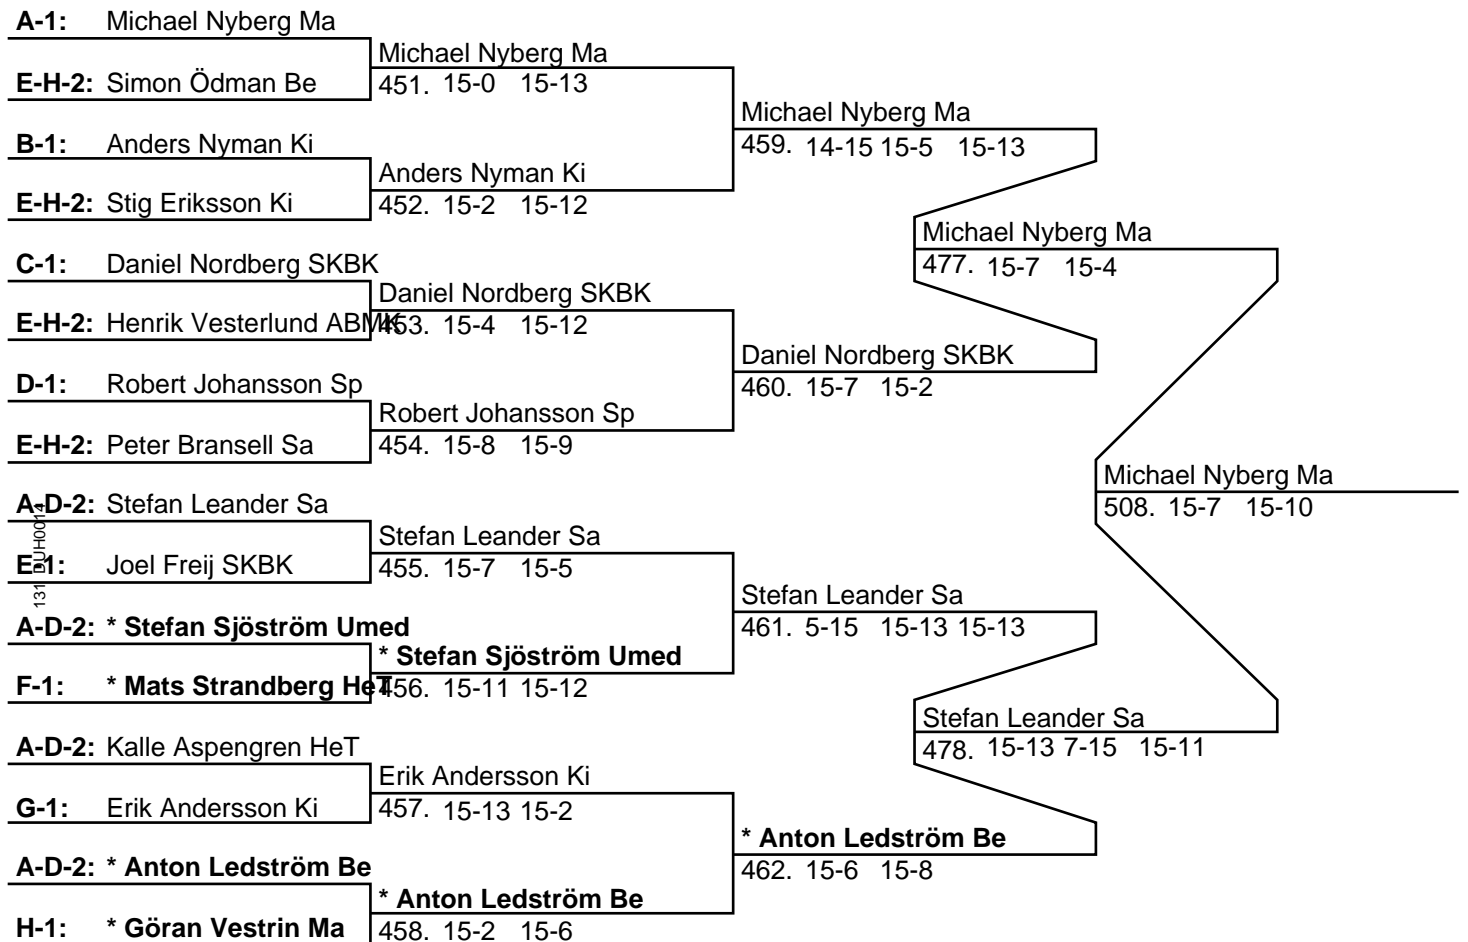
A-1: Michael Nyberg Ma
E-H-2: Simon Ödman Be
B-1: Anders Nyman Ki
E-H-2: Stig Eriksson Ki
C-1: Daniel Nordberg SKBK
E-H-2: Henrik Vesterlund ABMK
D-1: Robert Johansson Sp
E-H-2: Peter Bransell Sa
A-D-2: Stefan Leander Sa
E-1: Joel Freij SKBK
A-D-2: * Stefan Sjöström Umed
F-1: * Mats Strandberg HeT
A-D-2: Kalle Aspengren HeT
G-1: Erik Andersson Ki
A-D-2: * Anton Ledström Be
H-1: * Göran Vestrin Ma

131 DUH0014

Michael Nyberg Ma
451. 15-0 15-13
Anders Nyman Ki
452. 15-2 15-12
Daniel Nordberg SKBK
453. 15-4 15-12
Robert Johansson Sp
454. 15-8 15-9
Stefan Leander Sa
455. 15-7 15-5
* Stefan Sjöström Umed
456. 15-11 15-12
Erik Andersson Ki
457. 15-13 15-2
* Anton Ledström Be
458. 15-2 15-6

Michael Nyberg Ma
459. 14-15 15-5 15-13
Daniel Nordberg SKBK
460. 15-7 15-2
Stefan Leander Sa
461. 5-15 15-13 15-13
* Anton Ledström Be
462. 15-6 15-8

Michael Nyberg Ma
477. 15-7 15-4
Stefan Leander Sa
478. 15-13 7-15 15-11

Michael Nyberg Ma
508. 15-7 15-10